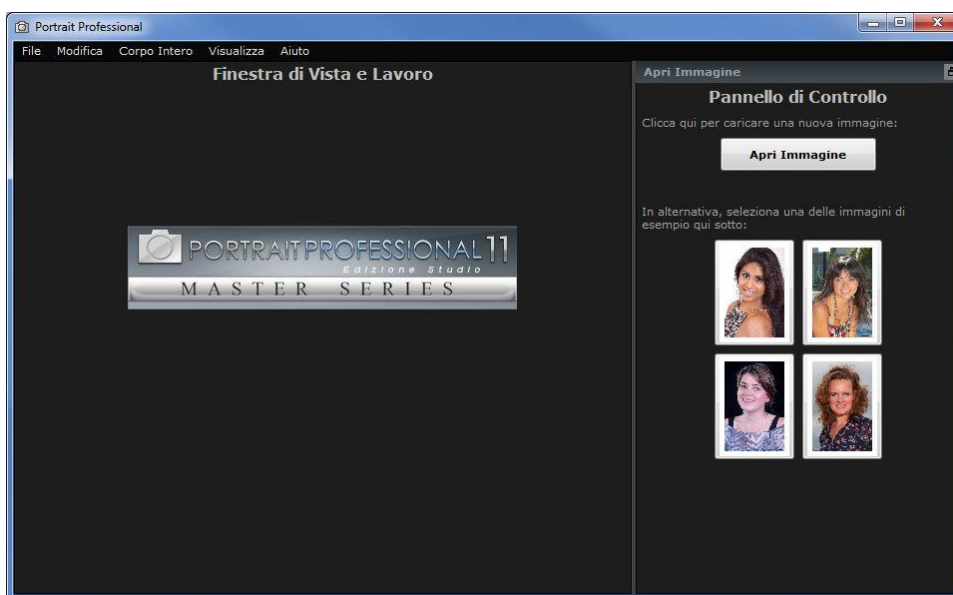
Portrait Professional

File Modifica Corpo Intero Visualizza Aiuto

Finestra di Vista e Lavoro

PORTRAIT PROFESSIONAL 11
Edizione Studio
MASTER SERIES

Apri Immagine

Pannello di Controllo

Clicca qui per caricare una nuova immagine:

Apri Immagine

In alternativa, seleziona una delle immagini di esempio qui sotto: